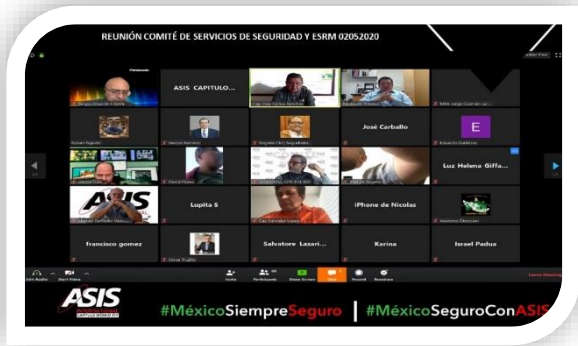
REUNIÓN COMITÉ DE SERVICIOS DE SEGURIDAD Y ESRM 02052020

ASIS CAPITULO...

José Carballo

E

Luz Helena Giffa...

Lupita S

iPhone de Nicolas

francisco gomez

Salvatore Lazari...

Karina

Israel Padua

ASIS

#MéxicoSiempreSeguro | #MéxicoSeguroConASIS